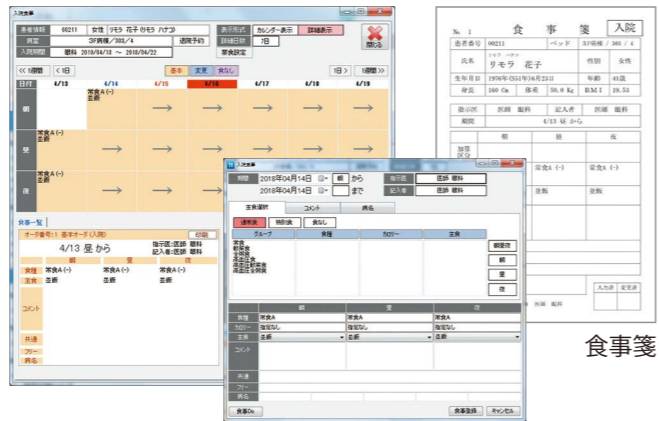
入院食事

患者情報 00211 女性 リモラ 花子 (リモラ ハナコ)

病室 3F病棟／305／4

入院期間 眼科 2018/04/13 ～ 2018/04/22

退院予約

表示形式 カレンダー表示 詳細表示

詳細日数 1日

常食設定

閉じる

<< 1週間 < 1日

基準 変更 食なし

1日 > 1週間 >>

| 日付 | 4/13 | 4/14 | 4/15 | 4/16 | 4/17 | 4/18 | 4/19 |
|---|---|---|---|---|---|---|---|
| 朝 | | 常食A (-) 全粥 | → | → | → | → | → |
| 昼 | 常食A (-) 全粥 | → | → | → | → | → | → |
| 夜 | 常食A (-) 全粥 | → | → | → | → | → | → |

食事一覧

オーダ番号: 1 基本オーダ (入院) 印刷

4/13 昼 から

指示医: 医師 眼科
記入者: 医師 眼科

| | 朝 | 昼 | 夜 |
|---|---|---|---|
| 食種 | 常食A (-) | 常食A (-) | 常食A (-) |
| 主食 | 全粥 | 全粥 | 全粥 |
| コメント | | | |
| 共通 | | | |
| フリー | | | |
| 病名 | | | |

入院食事

期間 2018年04月14日 朝 から
2018年04月14日 まで

指示医 医師 眼科
記入者 医師 眼科

主食選択 コメント 病名

通常食 特別食 食なし

| グループ | 食種 | カロリー | 主食 |
|---|---|---|---|
| 常食 軟菜食 流動食 治療食 易消化軟菜食 易消化全粥食 | | | |

朝昼夜 朝 昼 夜

| | 朝 | 昼 | 夜 |
|---|---|---|---|
| 食種 | 常食A | 常食A | 常食A |
| カロリー | 指定なし | 指定なし | 指定なし |
| 主食 | 全粥 | 全粥 | 全粥 |
| コメント | | | |
| 共通 | | | |
| フリー | | | |
| 病名 | | | |

食事Do 食事登録 キャンセル

№ 1 食事箋 入院

患者番号 00211 ベッド 3F病棟／305／4

氏名 リモラ ハナコ リモラ 花子 性別 女性

生年月日 1976年(S51年)4月23日 年齢 41歳

身長 160 Cm 体重 50.0 Kg BMI 19.53

指示医 医師 眼科 記入者 医師 眼科

4/13 昼 から

| | 朝 | 昼 | 夜 |
|---|---|---|---|
| 加算区分 | | | |
| | | 常食A (-) | 常食A (-) |
| | | 全粥 | 全粥 |

医師 眼科

入力者 変更者

食事箋